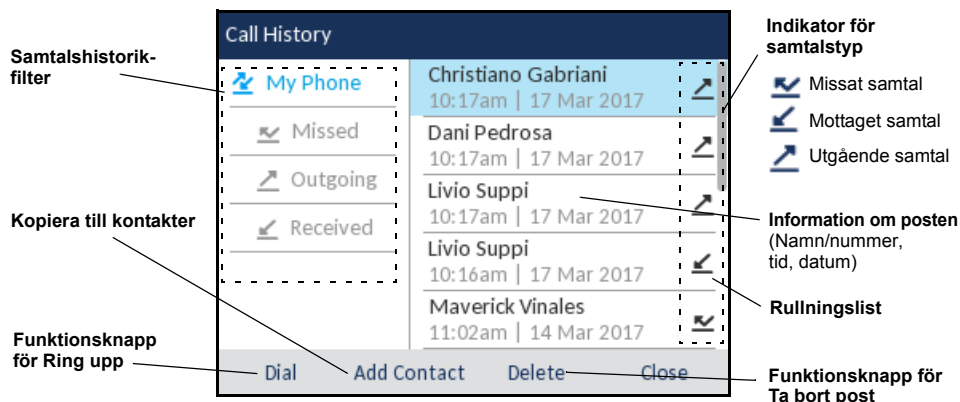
Samtalshistorikfilter

Kopiera till kontakter

Funktionsknapp för Ring upp

Call History

My Phone

Missed

Outgoing

Received

Christiano Gabriani
10:17am | 17 Mar 2017

Dani Pedrosa
10:17am | 17 Mar 2017

Livio Suppi
10:17am | 17 Mar 2017

Livio Suppi
10:16am | 17 Mar 2017

Maverick Vinales
11:02am | 14 Mar 2017

Dial

Add Contact

Delete

Close

Indikator för samtalstyp

Missat samtal

Mottaget samtal

Utgående samtal

Information om posten
(Namn/nummer, tid, datum)

Rullningslist

Funktionsknapp för Ta bort post